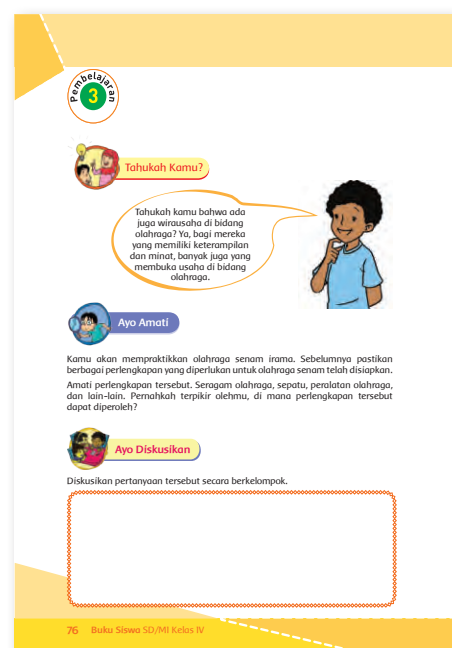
Pembelajaran
3

Tahukah Kamu?

Tahukah kamu bahwa ada juga wirausaha di bidang olahraga? Ya, bagi mereka yang memiliki keterampilan dan minat, banyak juga yang membuka usaha di bidang olahraga.

Ayo Amati

Kamu akan mempraktikkan olahraga senam irama. Sebelumnya pastikan berbagai perlengkapan yang diperlukan untuk olahraga senam telah disiapkan.

Amati perlengkapan tersebut. Seragam olahraga, sepatu, peralatan olahraga, dan lain-lain. Pernahkah terpikir olehmu, di mana perlengkapan tersebut dapat diperoleh?

Ayo Diskusikan

Diskusikan pertanyaan tersebut secara berkelompok.

76 Buku Siswa SD/MI Kelas IV